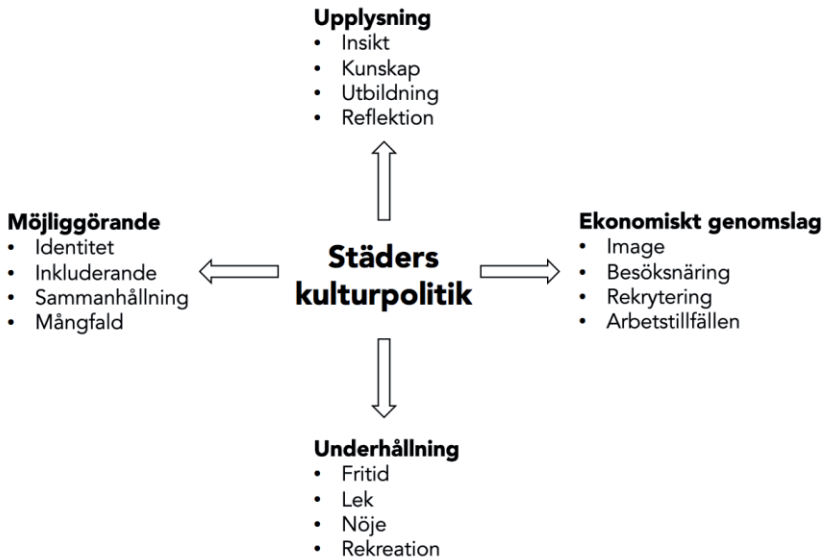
**Upplysning**
- Insikt
- Kunskap
- Utbildning
- Reflektion

**Möjliggörande**
- Identitet
- Inkluderande
- Sammanhållning
- Mångfald

**Städers kulturpolitik**

**Ekonomiskt genomslag**
- Image
- Besöksnäring
- Rekrytering
- Arbetstillfällen

**Underhållning**
- Fritid
- Lek
- Nöje
- Rekreation